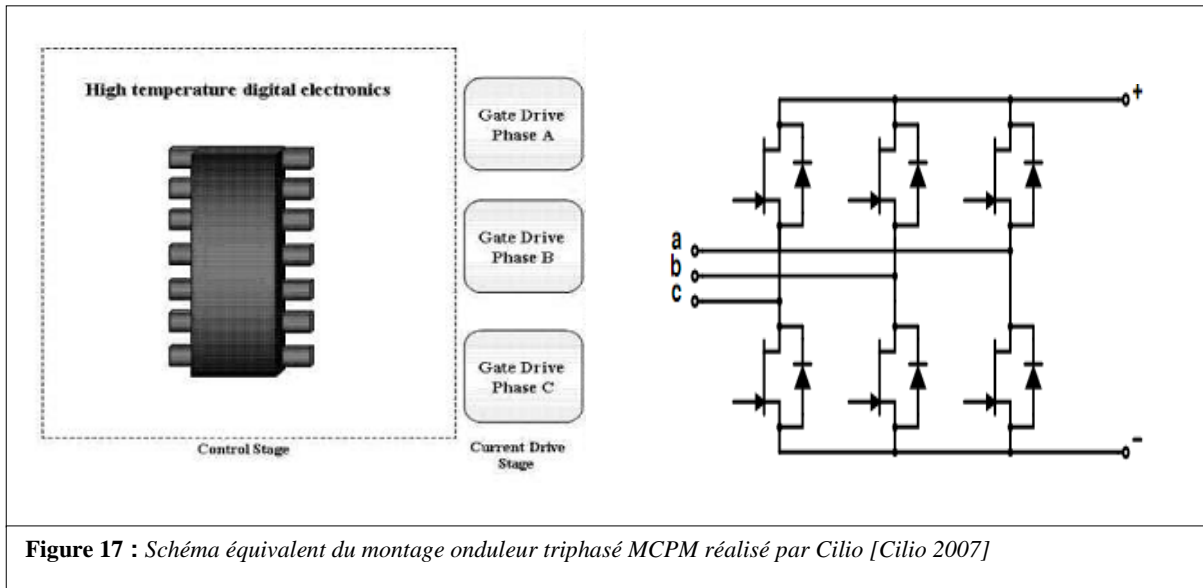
High temperature digital electronics

Gate Drive Phase A

Gate Drive Phase B

Gate Drive Phase C

Control Stage

Current Drive Stage

+

a

b

c

-

**Figure 17 :** *Schéma équivalent du montage onduleur triphasé MCPM réalisé par Cilio [Cilio 2007]*